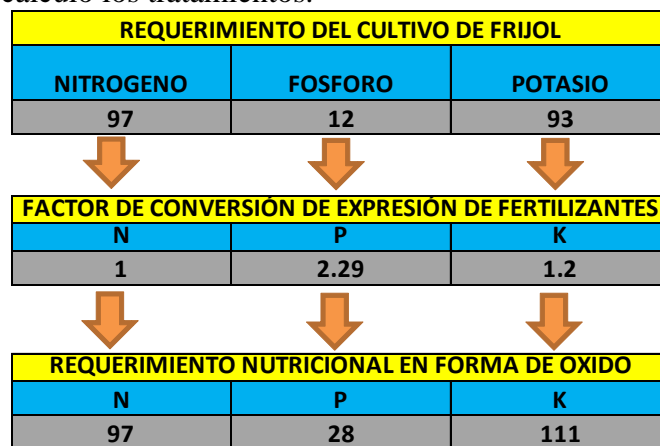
calculo los tratamientos:

| REQUERIMIENTO DEL CULTIVO DE FRIJOL | | |
|---|---|---|
| NITROGENO | FOSFORO | POTASIO |
| 97 | 12 | 93 |

| FACTOR DE CONVERSIÓN DE EXPRESIÓN DE FERTILIZANTES | | |
|---|---|---|
| N | P | K |
| 1 | 2.29 | 1.2 |

| REQUERIMIENTO NUTRICIONAL EN FORMA DE OXIDO | | |
|---|---|---|
| N | P | K |
| 97 | 28 | 111 |